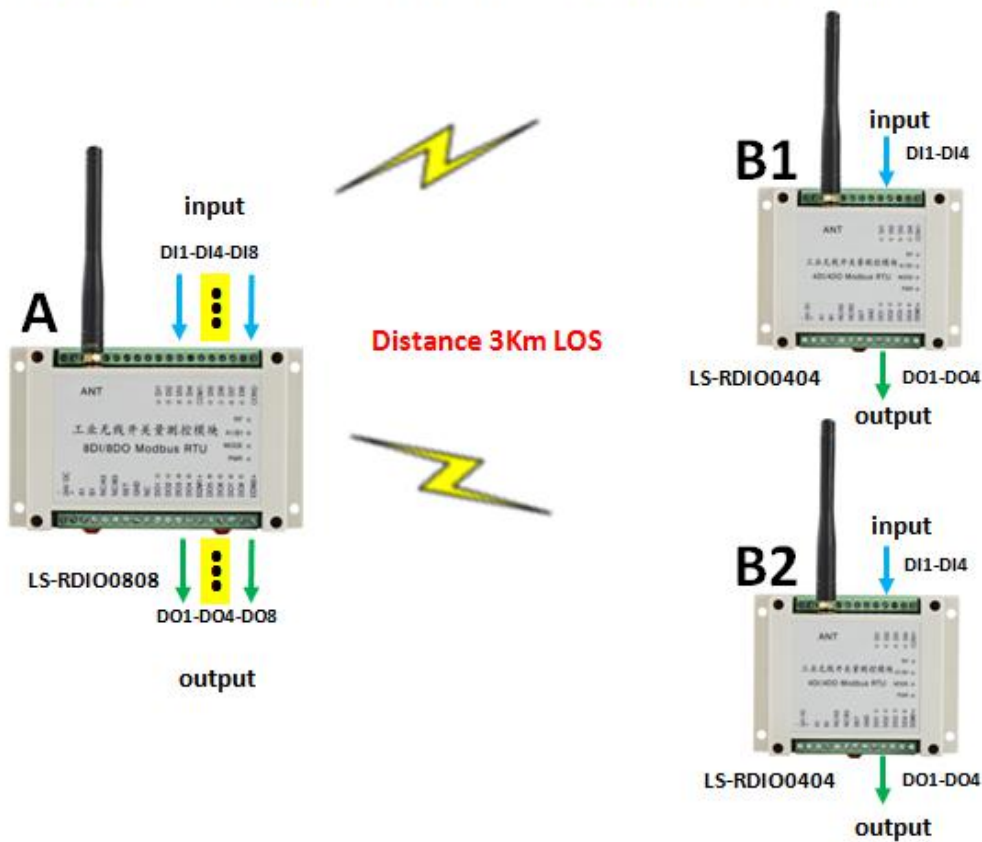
input

DI1-DI4-DI8

A

ANT

工业无线开关量测控模块

8DI/8DO Modbus RTU

LS-RDIO0808

DO1-DO4-DO8

output

Distance 3Km LOS

B1

input

DI1-DI4

ANT

工业无线开关量测控模块

4DI/4DO Modbus RTU

LS-RDIO0404

DO1-DO4

output

B2

input

DI1-DI4

ANT

工业无线开关量测控模块

4DI/4DO Modbus RTU

LS-RDIO0404

DO1-DO4

output